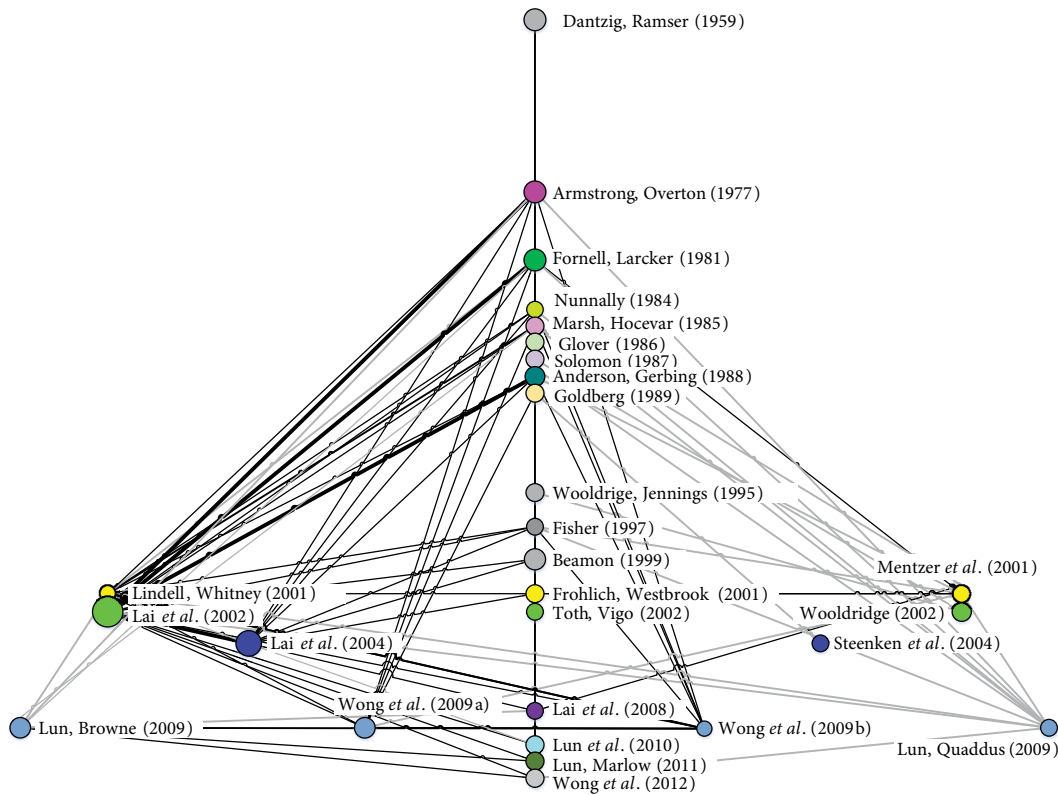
Dantzig, Ramser (1959)

Armstrong, Overton (1977)

Fornell, Larcker (1981)

Nunnally (1984)

Marsh, Hocevar (1985)

Glover (1986)

Solomon (1987)

Anderson, Gerbing (1988)

Goldberg (1989)

Wooldrige, Jennings (1995)

Fisher (1997)

Beamon (1999)

Lindell, Whitney (2001)

Frohlich, Westbrook (2001)

Mentzer et al. (2001)

Lai et al. (2002)

Toth, Vigo (2002)

Wooldridge (2002)

Lai et al. (2004)

Steenken et al. (2004)

Wong et al. (2009a)

Lai et al. (2008)

Lun, Browne (2009)

Wong et al. (2009b)

Lun, Quaddus (2009)

Lun et al. (2010)

Lun, Marlow (2011)

Wong et al. (2012)